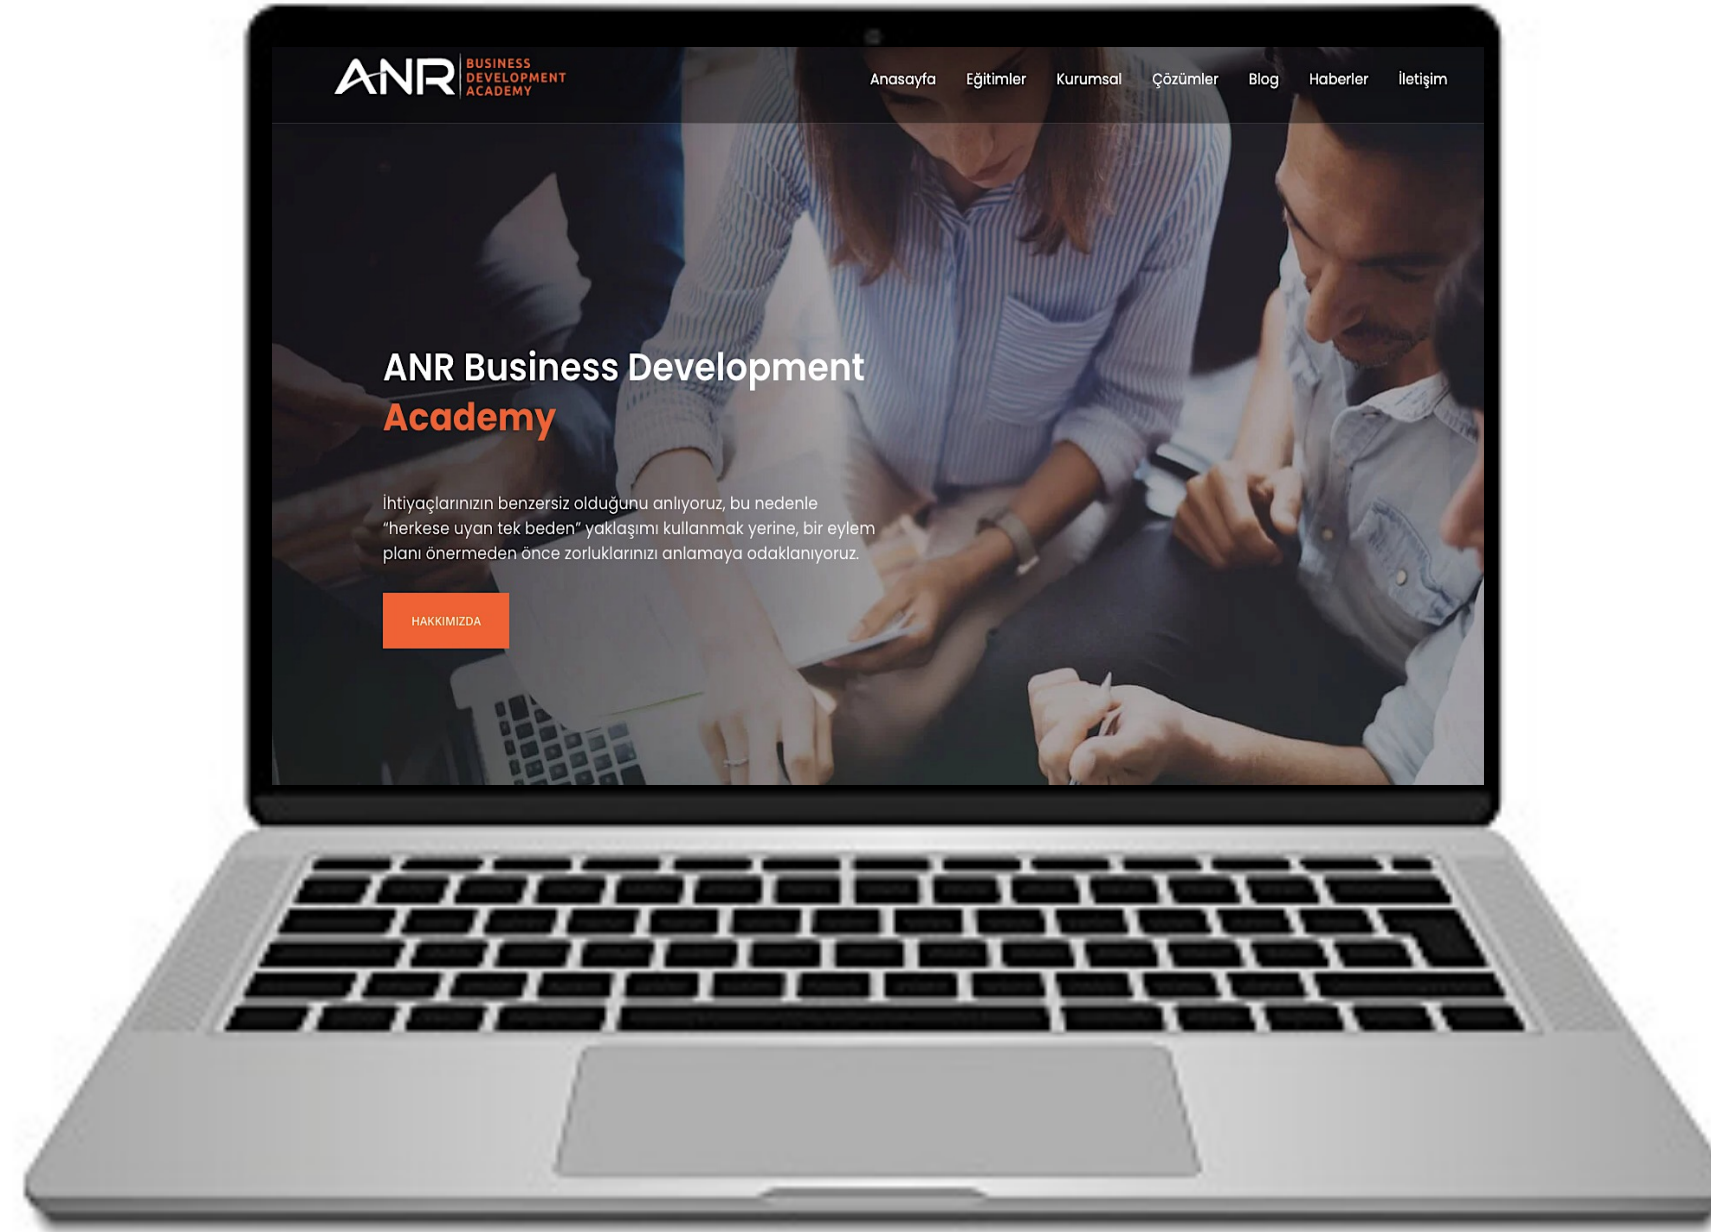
ANR BUSINESS DEVELOPMENT ACADEMY

Anasayfa Eğitimler Kurumsal Çözümler Blog Haberler İletişim

ANR Business Development Academy

İhtiyaçlarınızın benzersiz olduğunu anlıyoruz, bu nedenle "herkese uyan tek beden" yaklaşımı kullanmak yerine, bir eylem planı önermeden önce zorluklarınızı anlamaya odaklanıyoruz.

HAKKIMIZDA